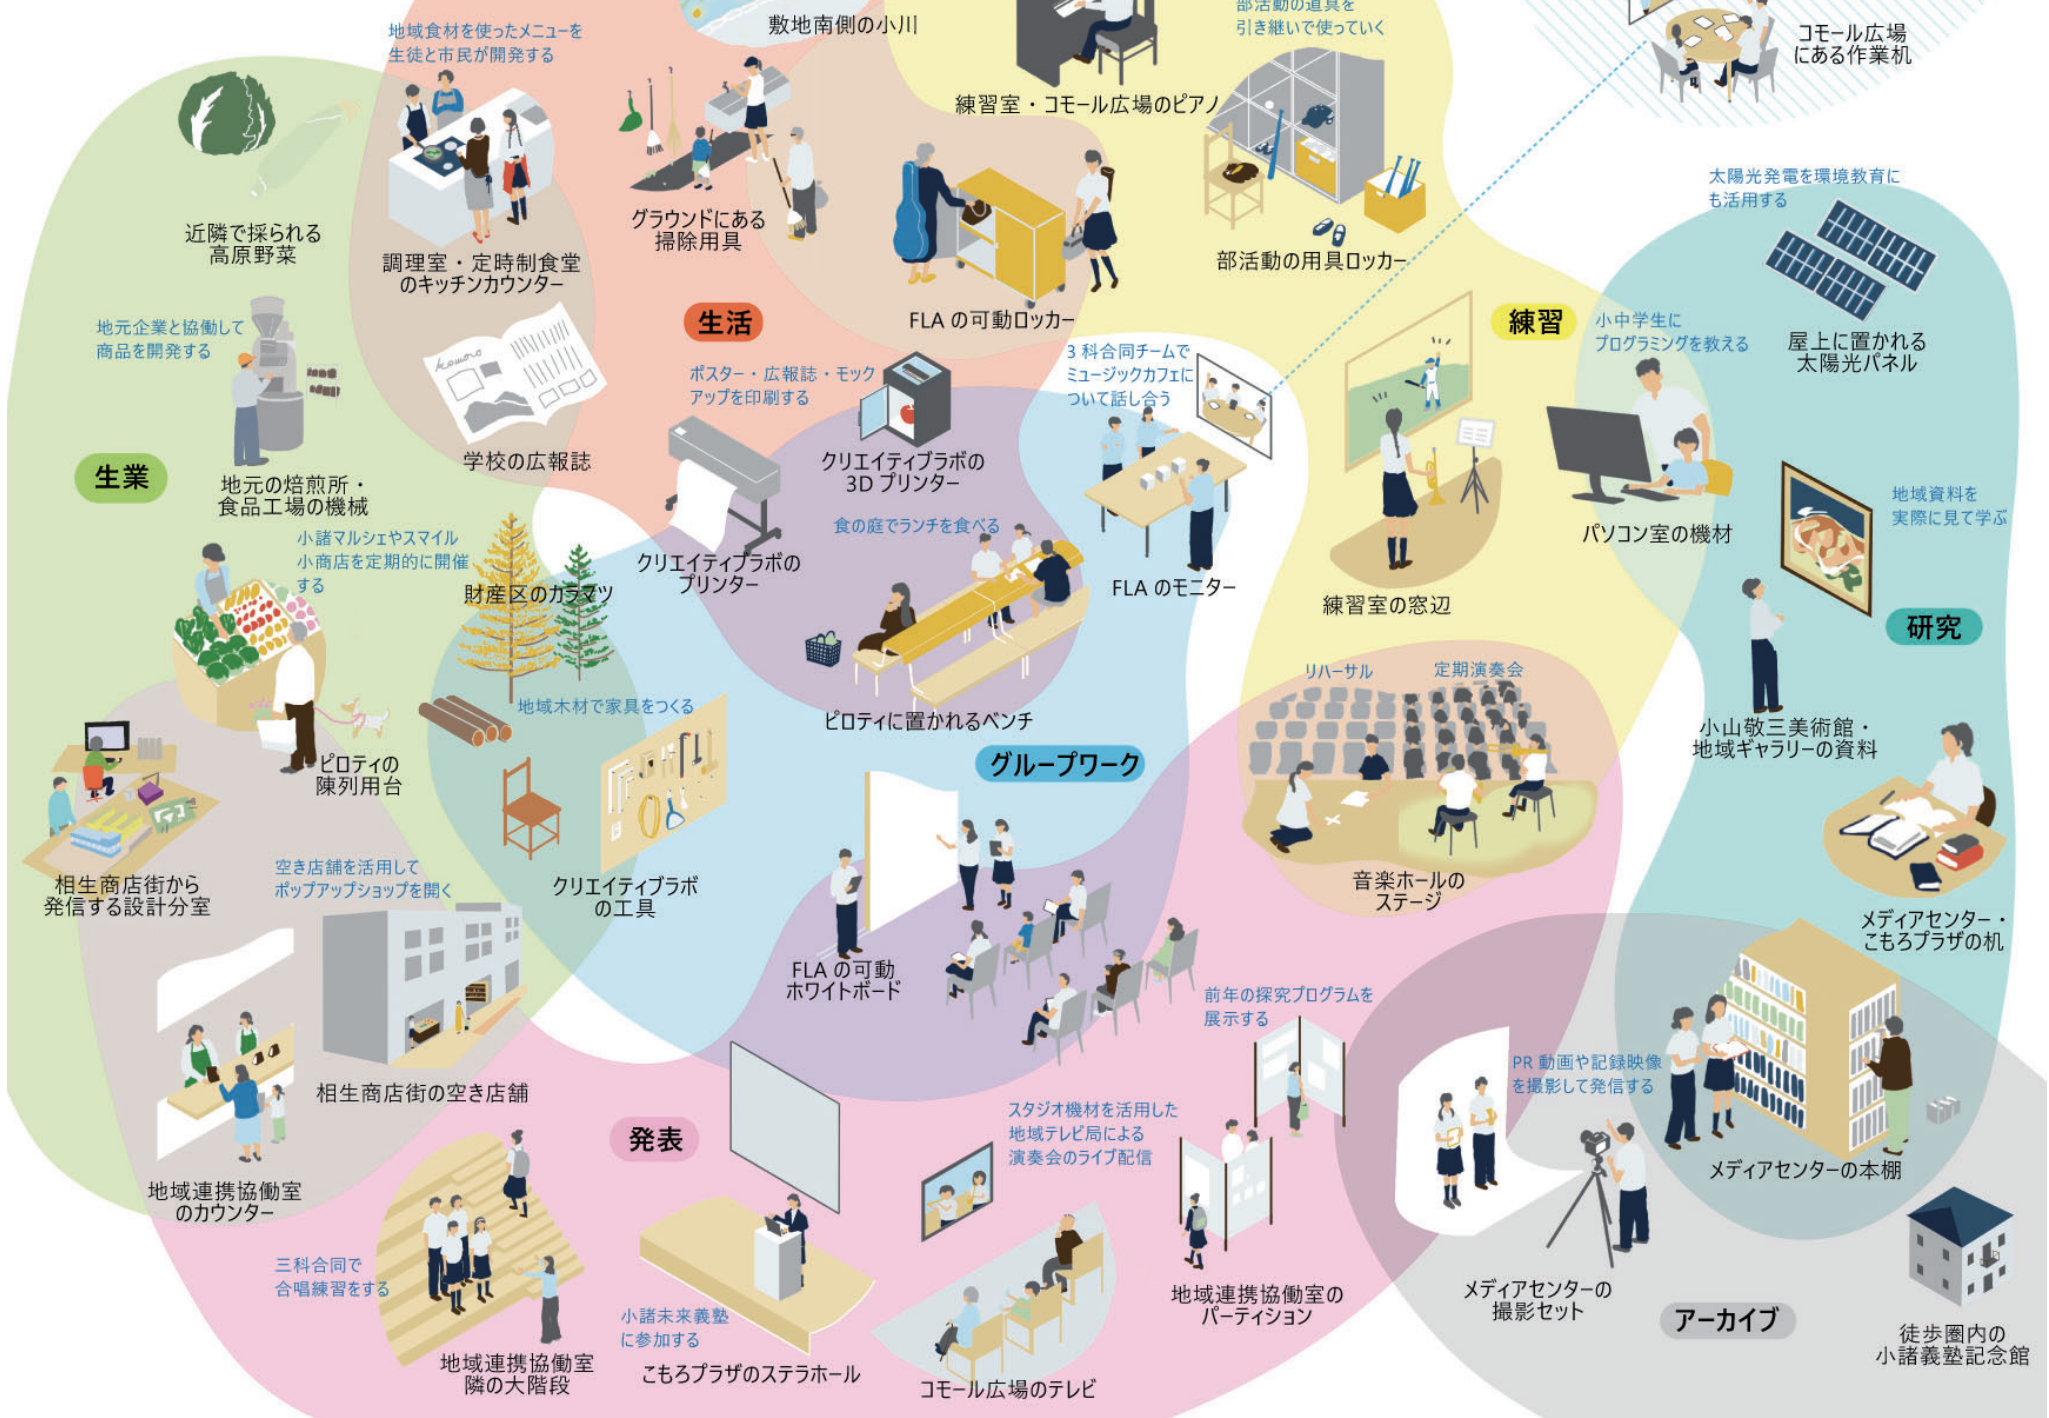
地域食材を使ったメニューを生徒と市民が開発する

敷地南側の小川

部活動の道具を引き継いで使っていく

コモール広場にある作業机

練習室・コモール広場のピアノ

近隣で採られる高原野菜

調理室・定時制食堂のキッチンカウンター

グラウンドにある掃除用具

部活動の用具ロッカー

太陽光発電を環境教育にも活用する

FLA の可動ロッカー

生活

練習

地元企業と協働して商品を開発する

3 科合同チームでミュージックカフェについて話し合う

小中学生にプログラミングを教える

屋上に置かれる太陽光パネル

ポスター・広報誌・モックアップを印刷する

学校の広報誌

クリエイティブラボの3D プリンター

生業

地元の焙煎所・食品工場の機械

地域資料を実際に見て学ぶ

パソコン室の機材

食の庭でランチを食べる

小諸マルシェやスマイル小商店を定期的に開催する

クリエイティブラボのプリンター

FLA のモニター

財産区のカラマツ

練習室の窓辺

研究

地域木材で家具をつくる

ピロティに置かれるベンチ

リハーサル

定期演奏会

ピロティの陳列用台

グループワーク

小山敬三美術館・地域ギャラリーの資料

空き店舗を活用してポップアップショップを開く

相生商店街から発信する設計分室

クリエイティブラボの工具

音楽ホールのステージ

メディアセンター・こもろプラザの机

FLA の可動ホワイトボード

前年の探究プログラムを展示する

相生商店街の空き店舗

PR 動画や記録映像を撮影して発信する

スタジオ機材を活用した地域テレビ局による演奏会のライブ配信

発表

地域連携協働室のカウンター

メディアセンターの本棚

三科合同で合唱練習をする

小諸未来義塾に参加する

地域連携協働室のパーティション

メディアセンターの撮影セット

アーカイブ

地域連携協働室隣の大階段

こもろプラザのステラホール

コモール広場のテレビ

徒歩圏内の小諸義塾記念館